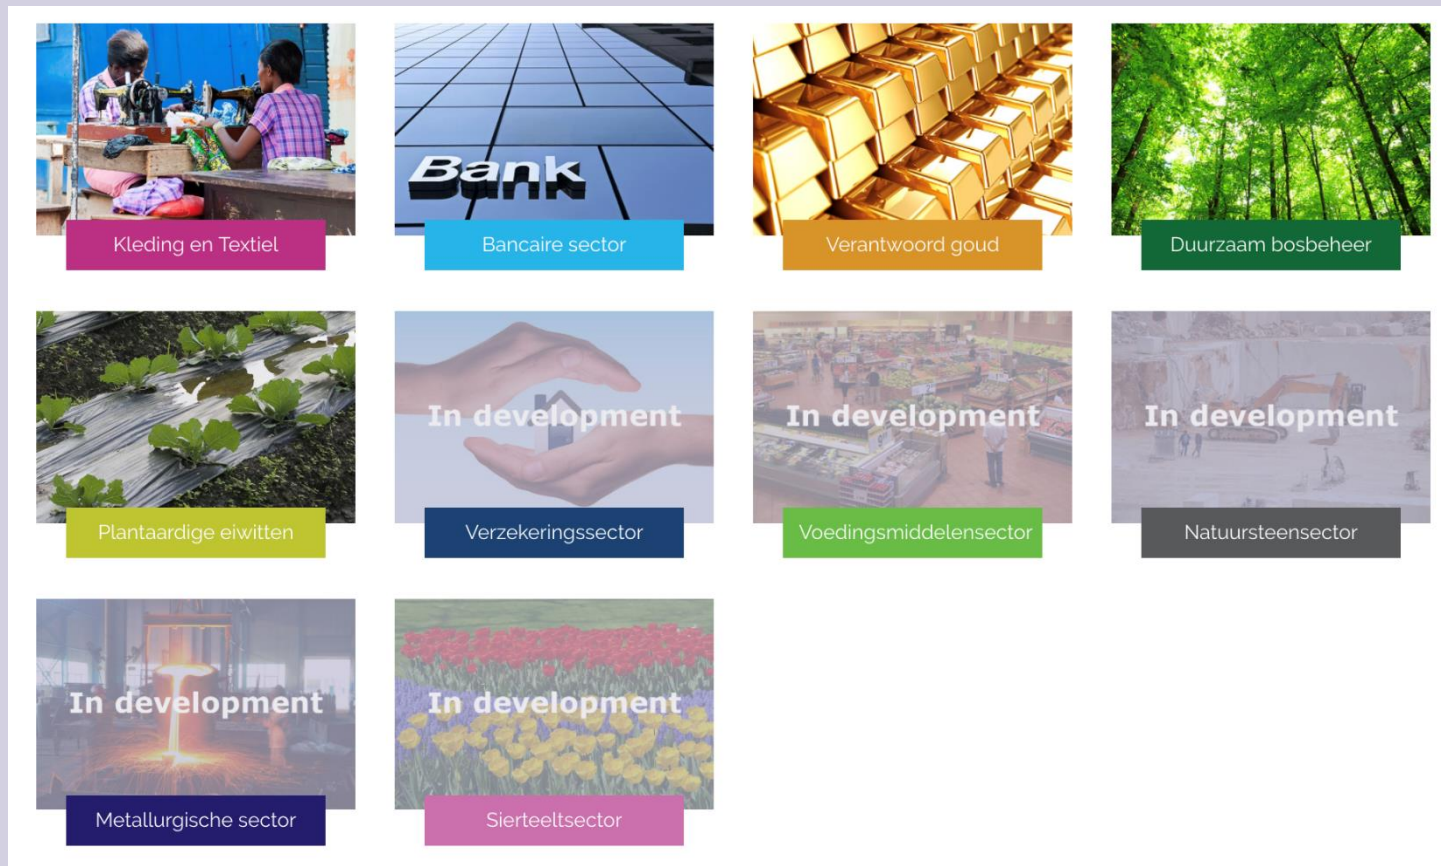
Kleding en Textiel

Bank

Bancaire sector

Verantwoord goud

Duurzaam bosbeheer

Plantaardige eiwitten

In development

Verzekeringssector

In development

Voedingsmiddelensector

In development

Natuursteensector

In development

Metallurgische sector

In development

Sierteeltsector